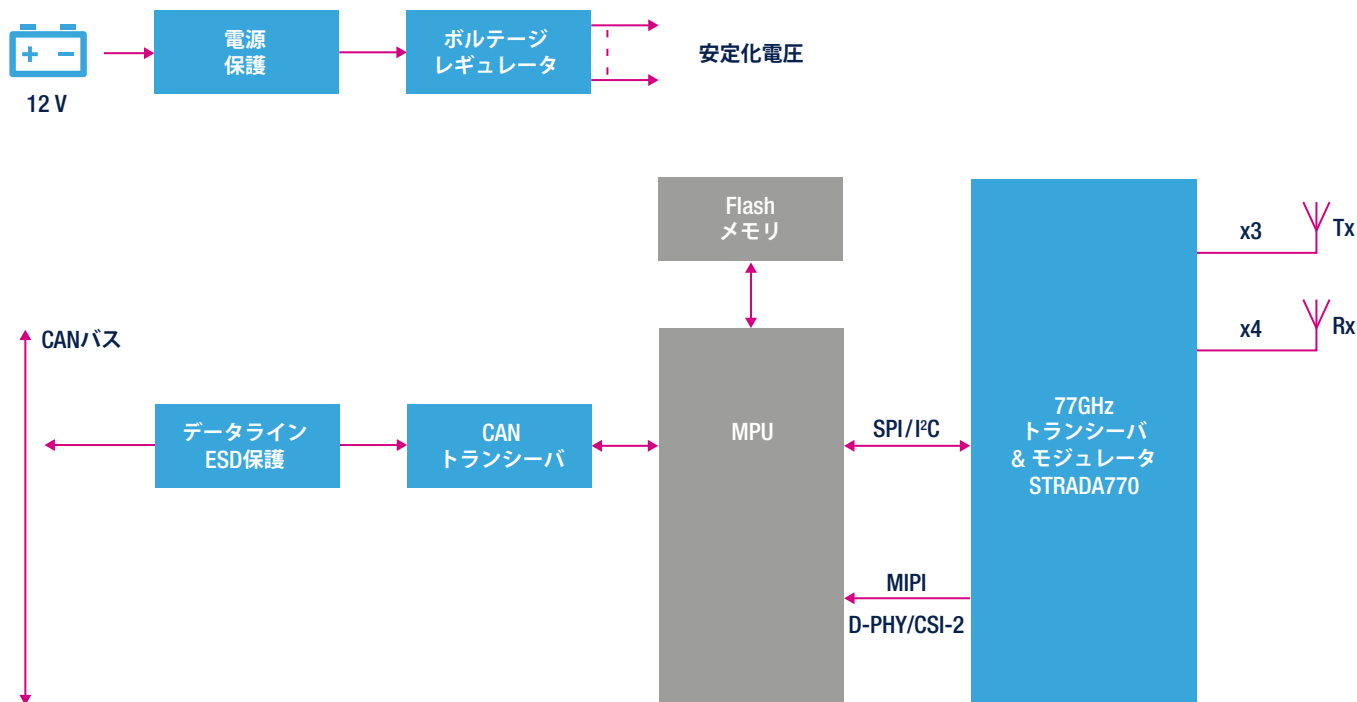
12 V

電源
保護

ボルテージ
レギュレータ

安定化電圧

Flash
メモリ

x3
Tx

x4
Rx

CANバス

データライン
ESD保護

CAN
トランシーバ

MPU

SPI/I²C

77GHz
トランシーバ
& モジュレータ
STRADA770

MIPI
D-PHY/CSI-2